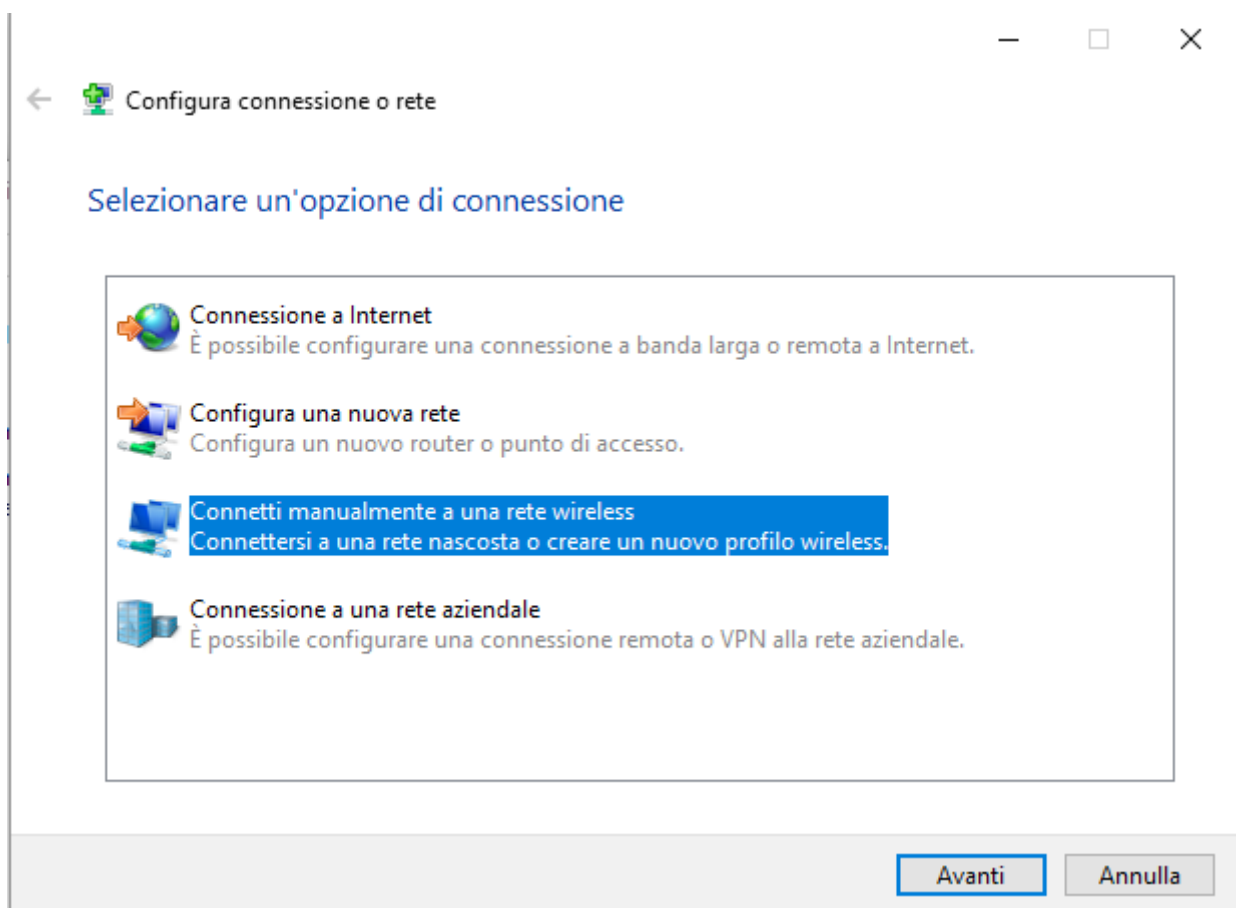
Configura connessione o rete

Selezionare un'opzione di connessione

Connessione a Internet
È possibile configurare una connessione a banda larga o remota a Internet.

Configura una nuova rete
Configura un nuovo router o punto di accesso.

Connetti manualmente a una rete wireless
Connettersi a una rete nascosta o creare un nuovo profilo wireless.

Connessione a una rete aziendale
È possibile configurare una connessione remota o VPN alla rete aziendale.

Avanti
Annulla